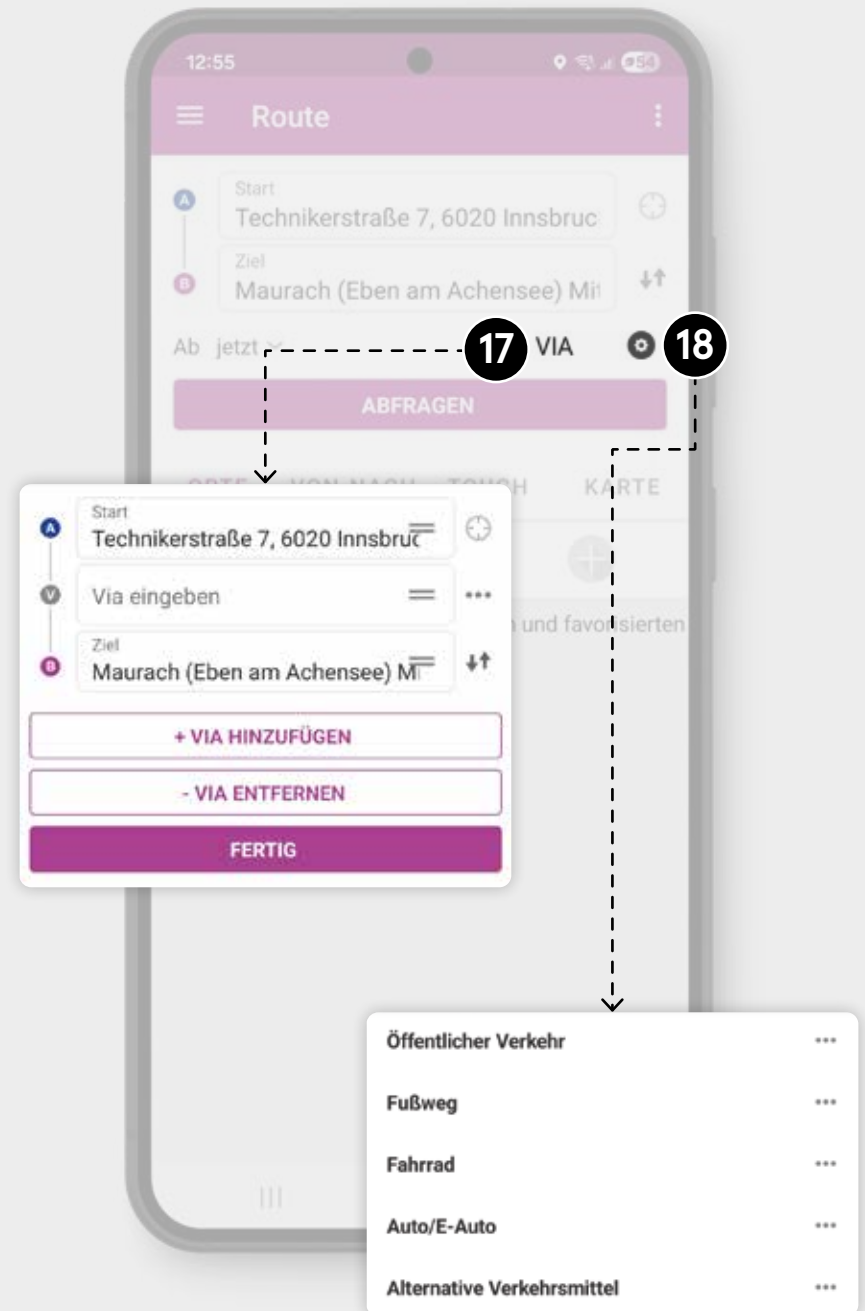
12:55

Route

A
Start
Technikerstraße 7, 6020 Innsbruc

B
Ziel
Maurach (Eben am Achensee) Mi

Ab jetzt

17 VIA

18

ABFRAGEN

ORTE VON-NACH TOUCH KARTE

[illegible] und favorisierten

A
Start
Technikerstraße 7, 6020 Innsbruc

V
Via eingeben

B
Ziel
Maurach (Eben am Achensee) M

+ VIA HINZUFÜGEN

- VIA ENTFERNEN

FERTIG

Öffentlicher Verkehr

Fußweg

Fahrrad

Auto/E-Auto

Alternative Verkehrsmittel